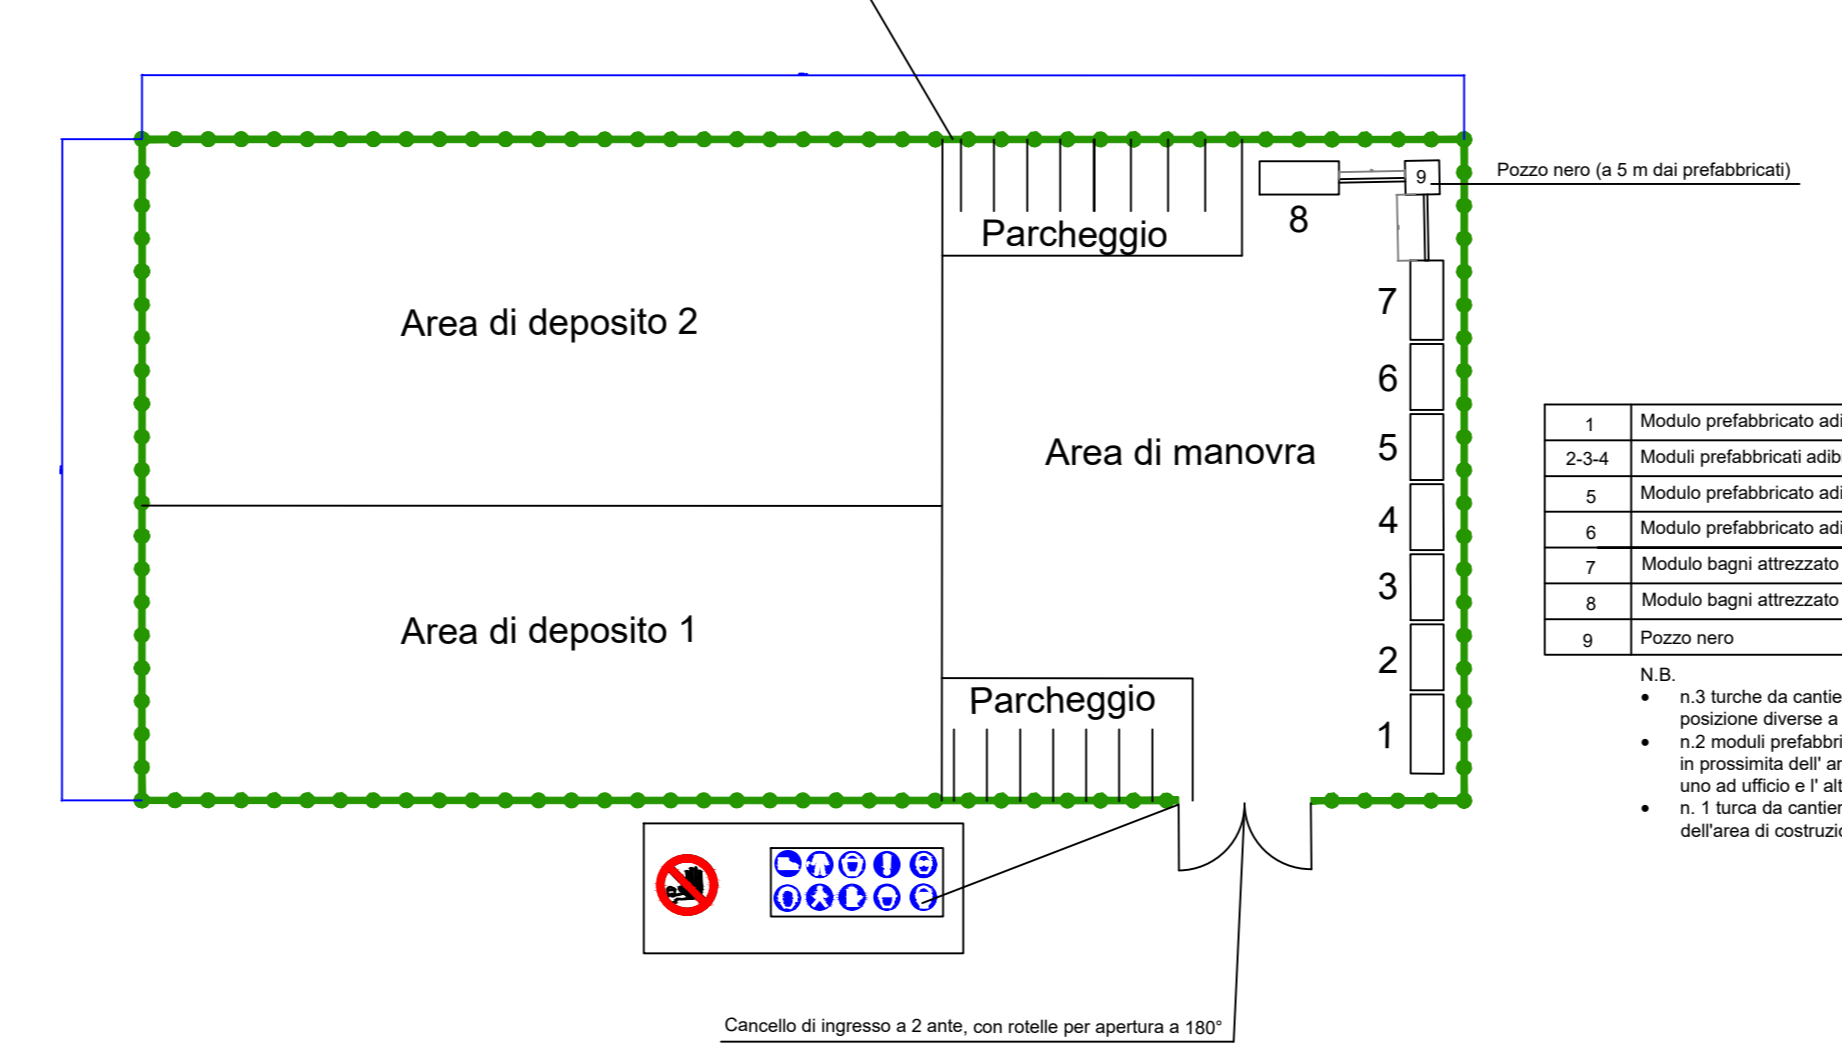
Parcheggio

8

9

Pozzo nero (a 5 m dai prefabbricati)

Area di deposito 2

7

6

Area di manovra

5

4

Area di deposito 1

3

2

Parcheggio

1

| 1 | Modulo prefabbricato adi |
|---|---|
| 2-3-4 | Moduli prefabbricati adib |
| 5 | Modulo prefabbricato adi |
| 6 | Modulo prefabbricato adi |
| 7 | Modulo bagni attrezzato |
| 8 | Modulo bagni attrezzato |
| 9 | Pozzo nero |

N.B.
- n.3 turche da cantie posizione diverse a
- n.2 moduli prefabbri in prossimita dell' ar uno ad ufficio e l' alt
- n. 1 turca da cantier dell'area di costruzio

Cancello di ingresso a 2 ante, con rotelle per apertura a 180°